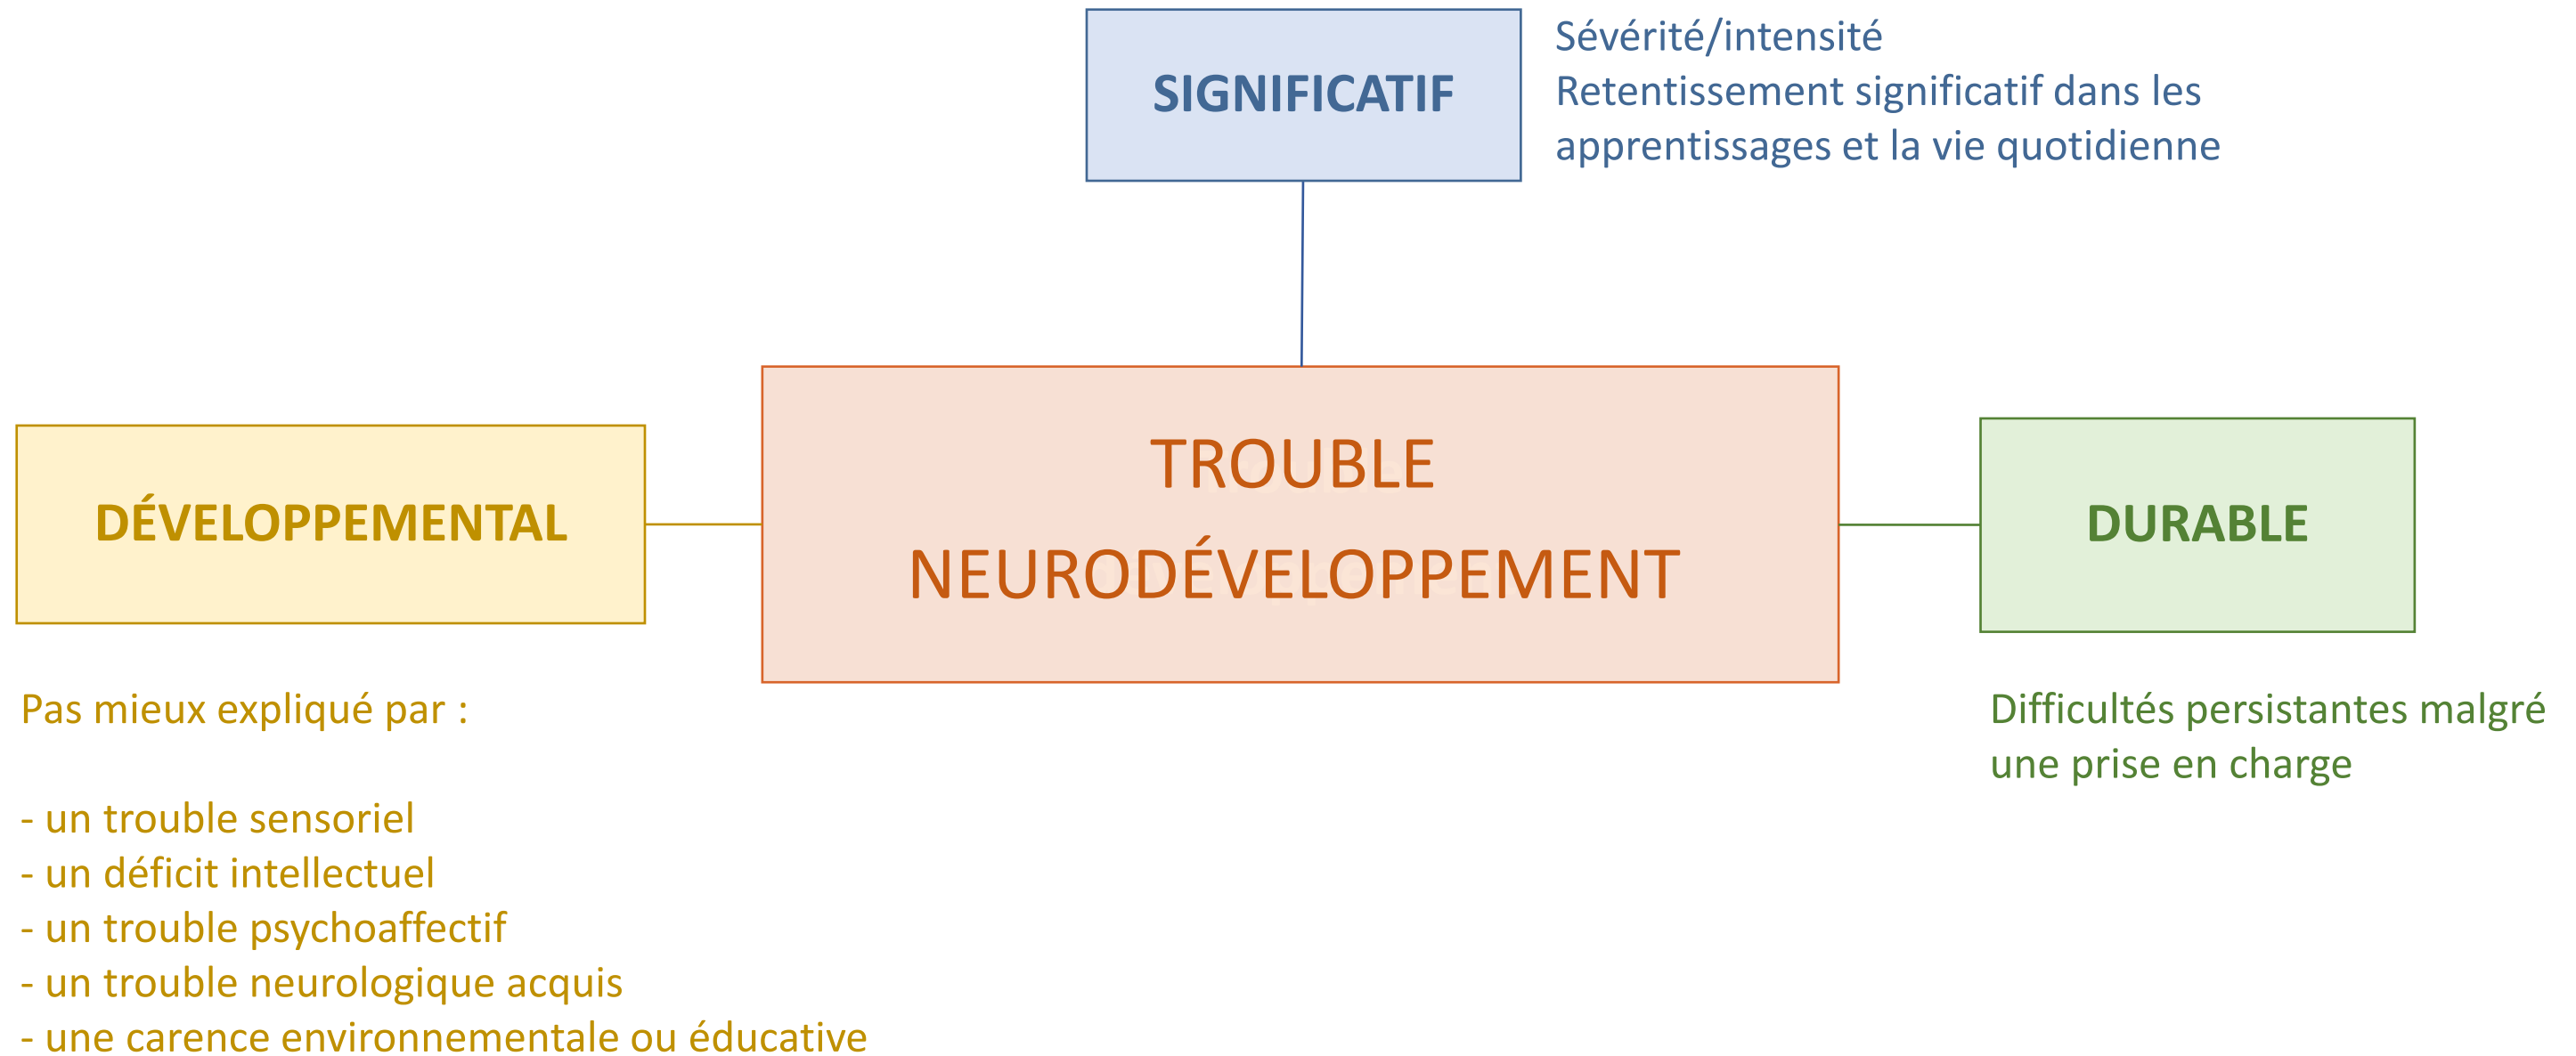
SIGNIFICATIF

Sévérité/intensité
Retentissement significatif dans les apprentissages et la vie quotidienne

DÉVELOPPEMENTAL

TROUBLE
NEURODÉVELOPPEMENT

DURABLE

Pas mieux expliqué par :

- un trouble sensoriel
- un déficit intellectuel
- un trouble psychoaffectif
- un trouble neurologique acquis
- une carence environnementale ou éducative

Difficultés persistantes malgré une prise en charge